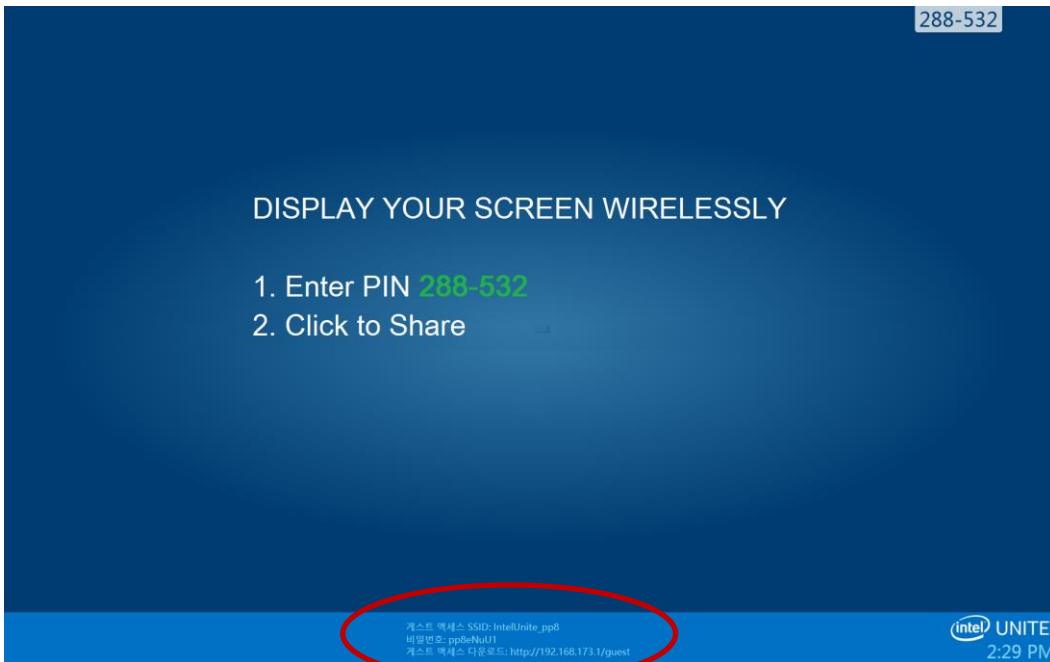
288-532

DISPLAY YOUR SCREEN WIRELESSLY

1. Enter PIN 288-532
2. Click to Share

게스트 액세스 SSID: IntelUnite_pp8
비밀번호: pp8eNuU1
게스트 액세스 다운로드: http://192.168.173.1/guest

intel UNITE
2:29 PM